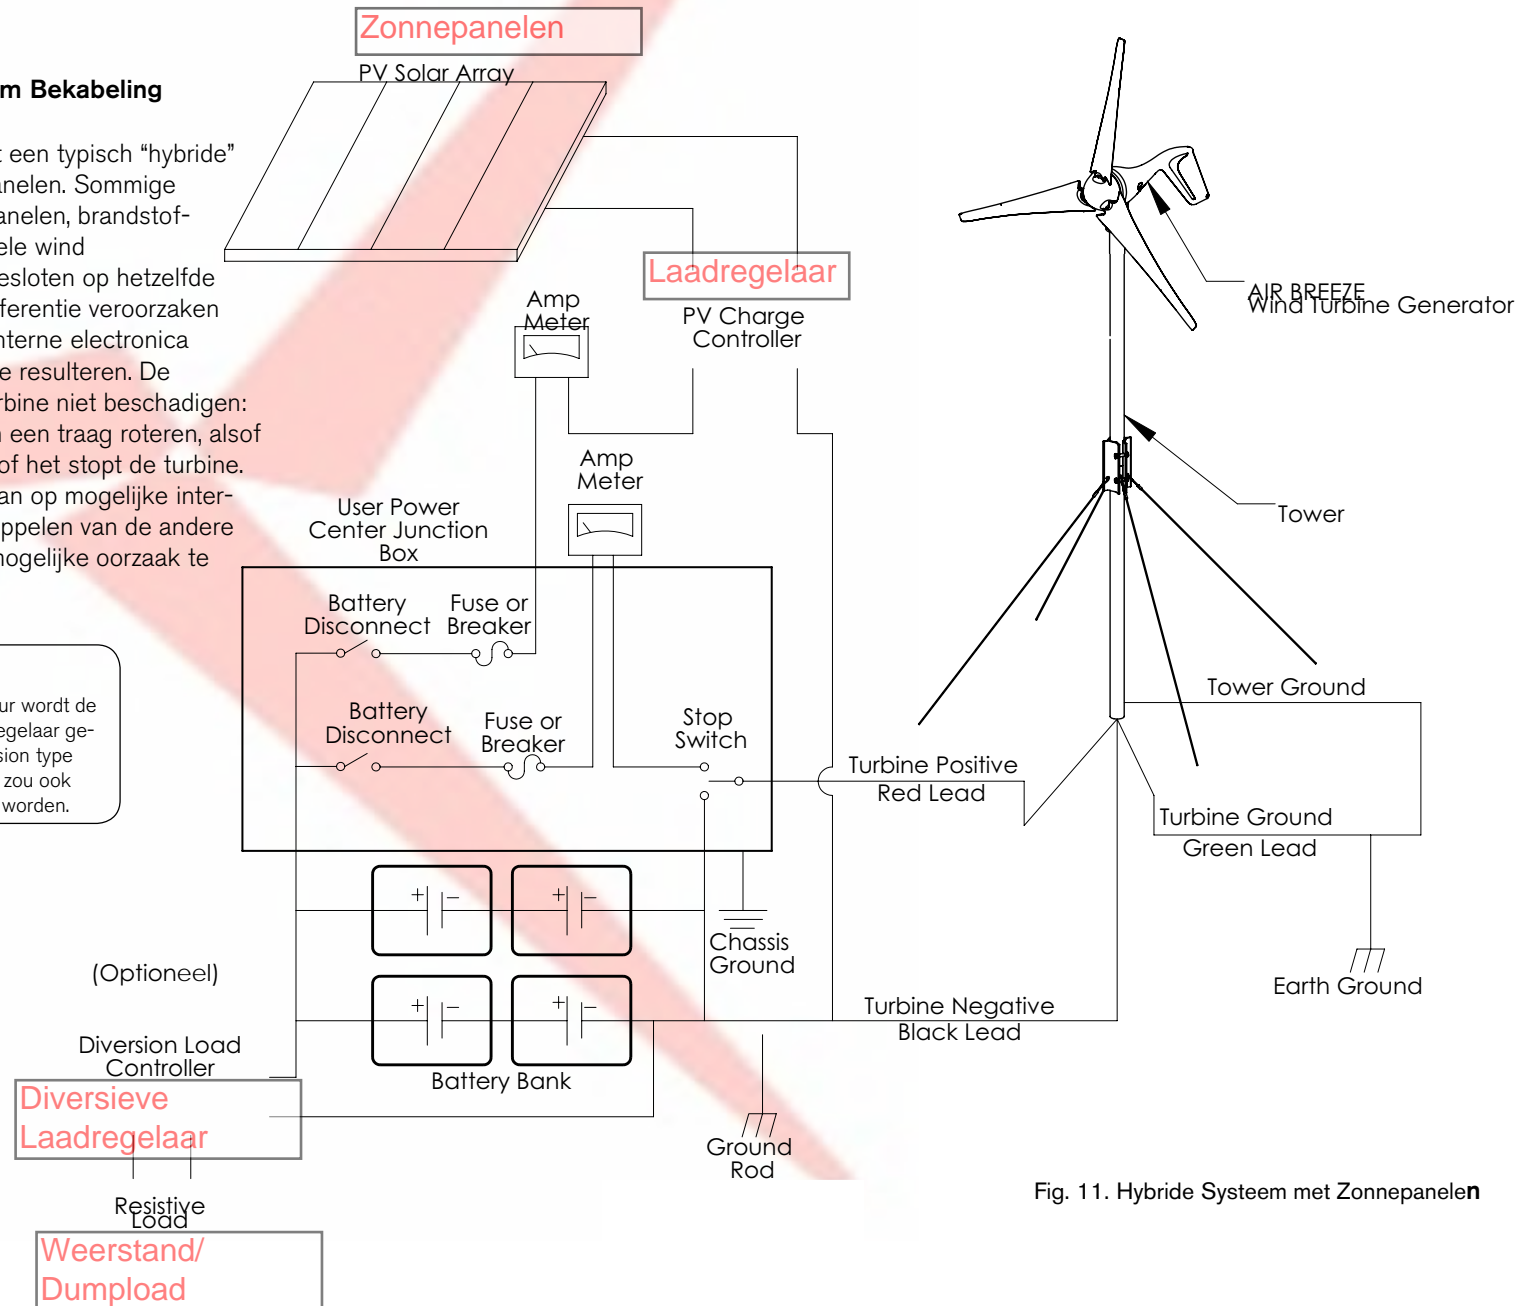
m Bekabeling

t een typisch "hybride" anelen. Sommige anelen, brandstof- ele wind esloten op hetzelfde ferentie veroorzaken nterne electronica e resulteren. De rbine niet beschadigen: n een traag roteren, alsof of het stopt de turbine. an op mogelijke inter- ppelen van de andere mogelijke oorzaak te

ur wordt de egelaar ge- sion type zou ook worden.

Zonnepanelen
PV Solar Array

Laadregelaar
PV Charge Controller

Amp Meter

Amp Meter

User Power Center Junction Box

Battery Disconnect

Fuse or Breaker

Battery Disconnect

Fuse or Breaker

Stop Switch

AIR BREEZE
Wind Turbine Generator

Tower

Tower Ground

Turbine Positive
Red Lead

Turbine Ground
Green Lead

Chassis Ground

Earth Ground

(Optioneel)

Diversion Load Controller
Diversieve Laadregelaar

Battery Bank

Turbine Negative
Black Lead

Ground Rod

Resistive Load
Weerstand/ Dumpload

Fig. 11. Hybride Systeem met Zonnepanelen